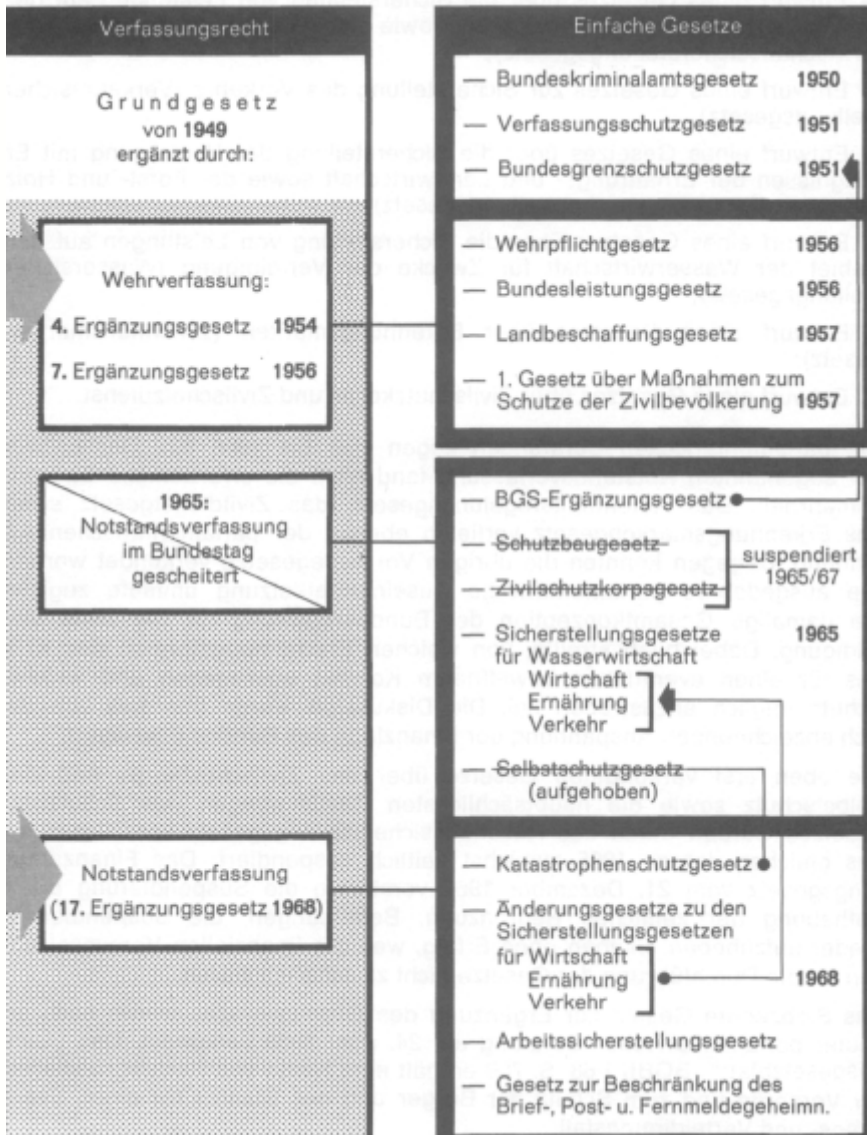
Verfassungsrecht

Einfache Gesetze

Grundgesetz von 1949 ergänzt durch:

— Bundeskriminalamtsgesetz 1950

— Verfassungsschutzgesetz 1951

— Bundesgrenzschutzgesetz 1951

Wehrverfassung:

4. Ergänzungsgesetz 1954

7. Ergänzungsgesetz 1956

— Wehrpflichtgesetz 1956

— Bundesleistungsgesetz 1956

— Landbeschaffungsgesetz 1957

— 1. Gesetz über Maßnahmen zum Schutze der Zivilbevölkerung 1957

1965: Notstandsverfassung im Bundestag gescheitert

— BGS-Ergänzungsgesetz

— Schutzbaugesetz

— Zivilschutzkorpsgesetz

suspendiert 1965/67

— Sicherstellungsgesetze für Wasserwirtschaft Wirtschaft Ernährung Verkehr 1965

— Selbstschutzgesetz (aufgehoben)

Notstandsverfassung (17. Ergänzungsgesetz 1968)

— Katastrophenschutzgesetz

— Änderungsgesetze zu den Sicherstellungsgesetzen für Wirtschaft Ernährung Verkehr 1968

— Arbeitssicherstellungsgesetz

— Gesetz zur Beschränkung des Brief-, Post- u. Fernmeldegeheimn.